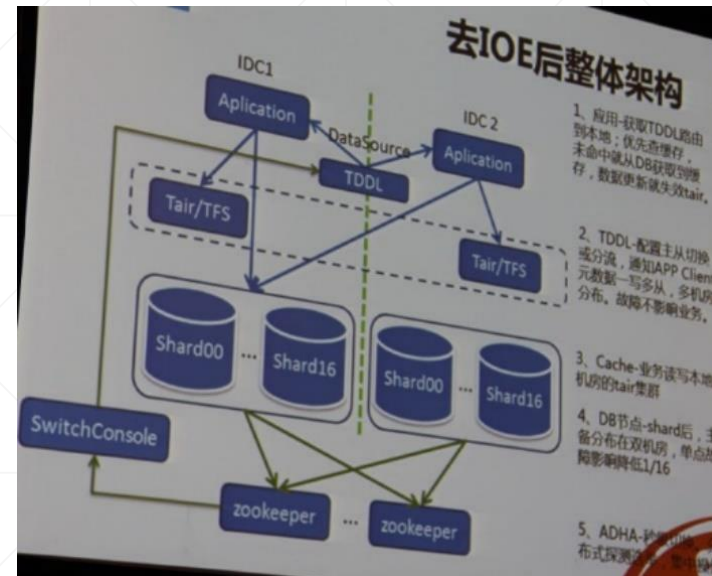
去IOE后整体架构

IDC1

Aplication

DataSource

IDC 2

Aplication

TDDL

Tair/TFS

Tair/TFS

Shard00 ... Shard16

Shard00 ... Shard16

SwitchConsole

zookeeper ... zookeeper

1、应用-获取TDDL路由到本地；优先查缓存，未命中就从DB获取到缓存，数据更新就失效tair。

2、TDDL-配置主从切换或分流，通知APP Client元数据一写多从，多机房分布。故障不影响业务。

3、Cache-业务读写本地机房的tair集群

4、DB节点-shard后，主备分布在双机房，单点故障影响降低1/16

5、ADHA-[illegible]布式探测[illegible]